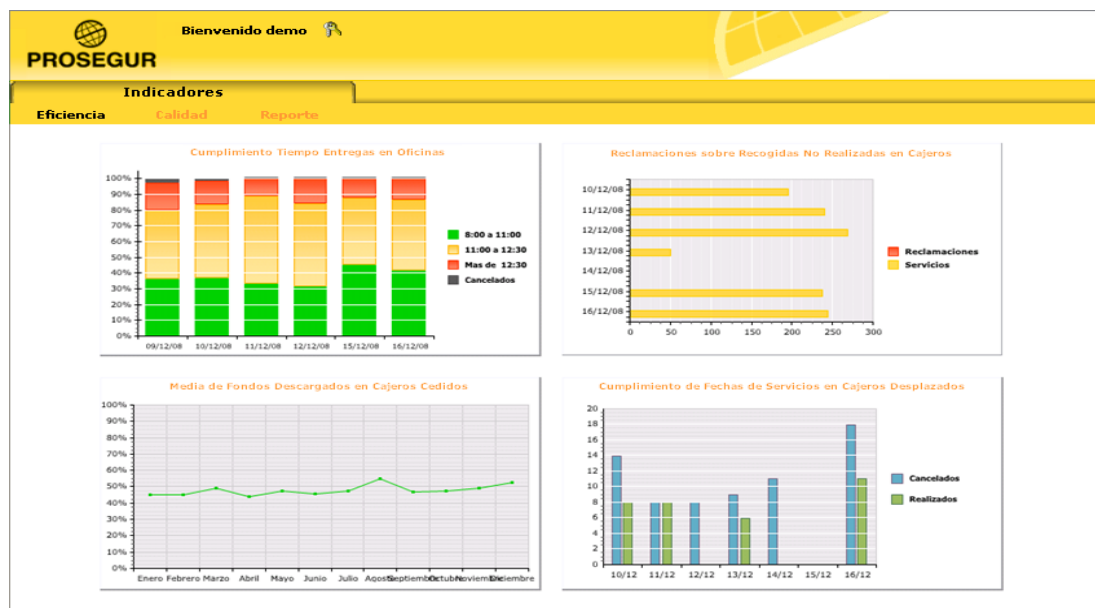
PROSEGUR

Bienvenido demo

Indicadores

Eficiencia Calidad Reporte

Cumplimiento Tiempo Entregas en Oficinas

100%
90%
80%
70%
60%
50%
40%
30%
20%
10%
0%

09/12/08 10/12/08 11/12/08 12/12/08 15/12/08 16/12/08

8:00 a 11:00
11:00 a 12:30
Mas de 12:30
Cancelados

Reclamaciones sobre Recogidas No Realizadas en Cajeros

10/12/08
11/12/08
12/12/08
13/12/08
14/12/08
15/12/08
16/12/08

0 50 100 150 200 250 300

Reclamaciones
Servicios

Media de Fondos Descargados en Cajeros Cedidos

100%
90%
80%
70%
60%
50%
40%
30%
20%
10%
0%

Enero Febrero Marzo Abril Mayo Junio Julio Agosto Septiembre Octubre Noviembre Diciembre

Cumplimiento de Fechas de Servicios en Cajeros Desplazados

20
18
16
14
12
10
8
6
4
2
0

10/12 11/12 12/12 13/12 14/12 15/12 16/12

Cancelados
Realizados